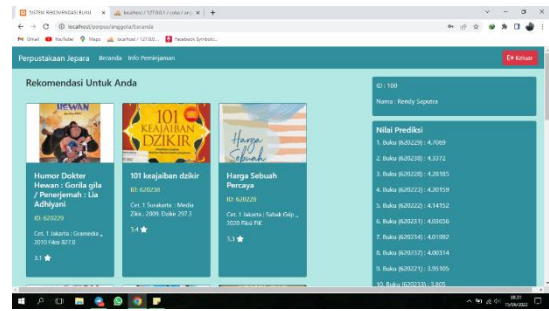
SISTEM REKOMENDASI BUKU × | localhost / 127.0.0.1 / coba / anggota × | +

localhost/perpus/anggota/beranda

Gmail YouTube Maps localhost / 127.0.0... Facebook Symbolic...

Perpustakaan Jepara Beranda Info Peminjaman

Keluar

Rekomendasi Untuk Anda

HEWAN

Humor Dokter Hewan : Gorila gila / Penerjemah : Lia Adhiyani

ID: 620229

Cet. 1 Jakarta : Gramedia , 2010 Fiksi 827.0

3.1

101 KEAJAIBAN DZIKIR

101 keajaiban dzikir

ID: 620238

Cet. 1 Surakarta : Media Zikir , 2009. Dzikir 297.3

3.4

Harga Sebuah

Harga Sebuah Percaya

ID: 620228

Cet. 1 Jakarta : Sabak Grip , 2020 Fiksi FIK

3.3

ID : 100

Nama : Rendy Saputra

Nilai Prediksi

1. Buku (620229) : 4.7069

2. Buku (620238) : 4.3372

3. Buku (620228) : 4.28185

4. Buku (620223) : 4.14152

5. Buku (620222) : 4.20159

6. Buku (620231) : 4.03036

7. Buku (620234) : 4.01882

8. Buku (620237) : 4.00314

9. Buku (620221) : 3.95105

10. Buku (620233) : 3.805

08.21
15/06/2022